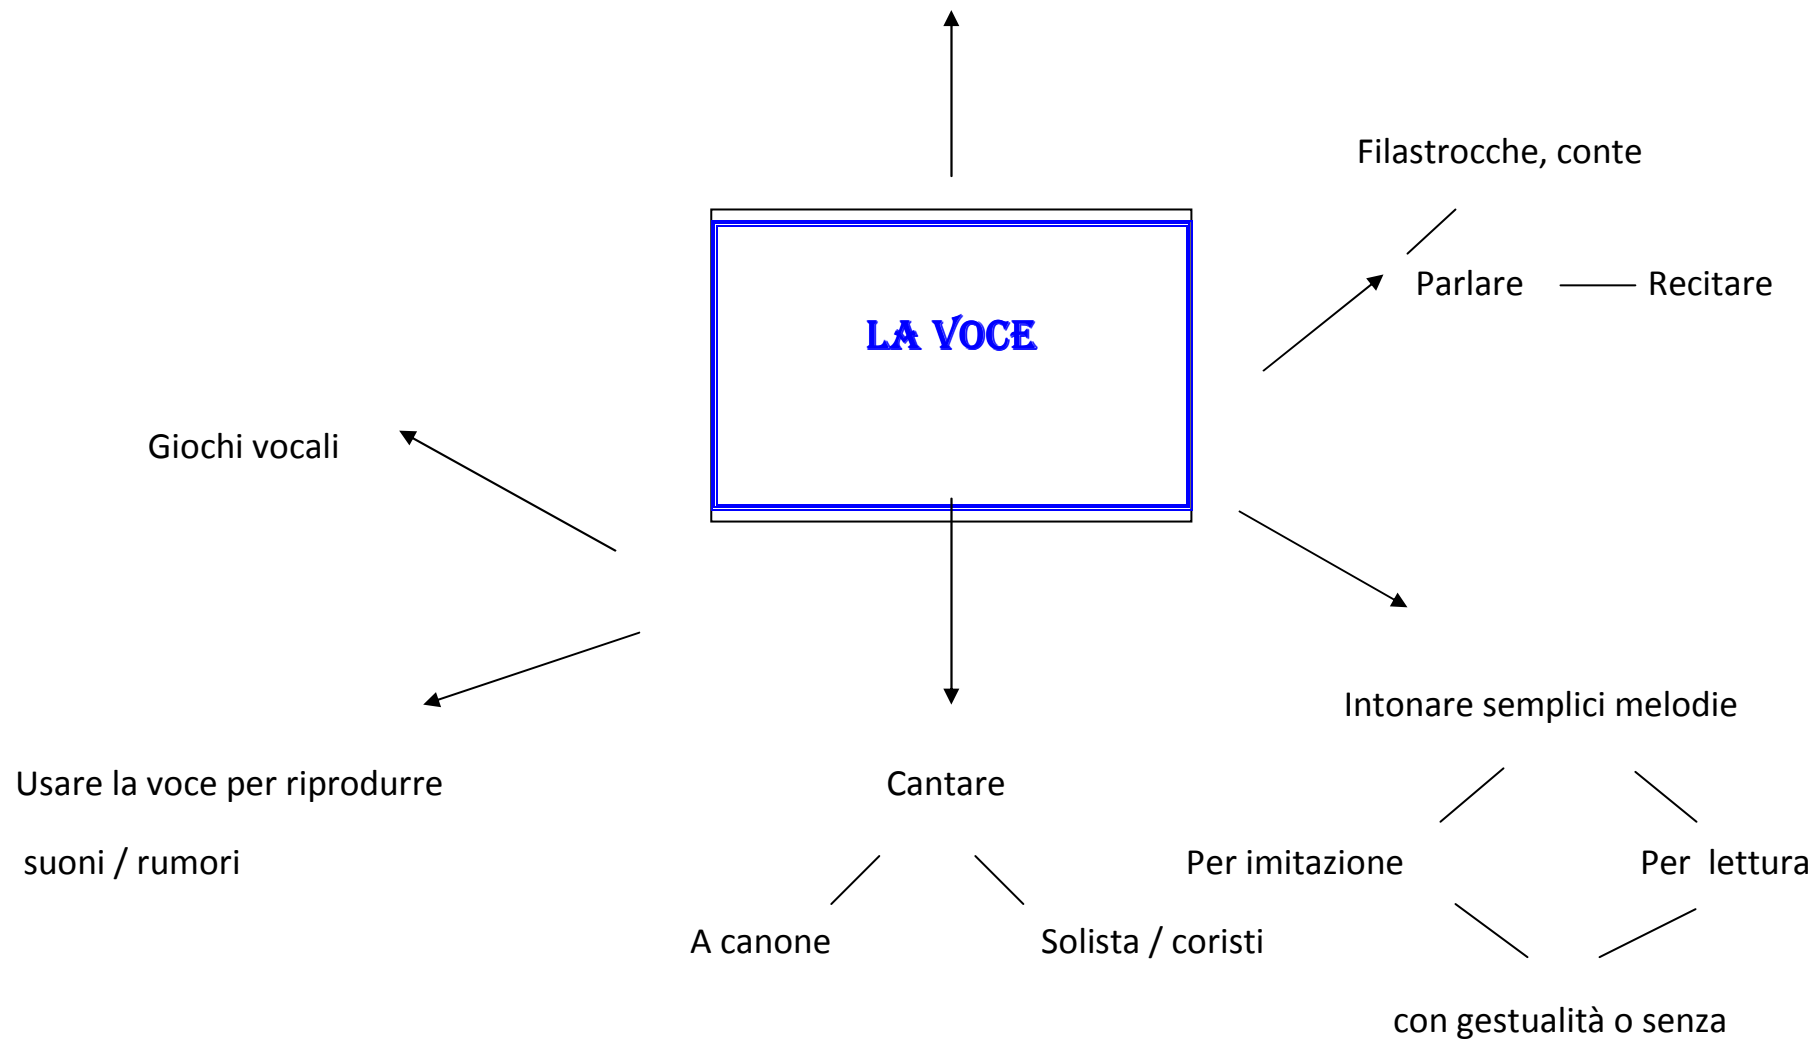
Filastrocche, conte

Parlare Recitare

LA VOCE

Giochi vocali

Intonare semplici melodie

Usare la voce per riprodurre suoni / rumori

Cantare

Per imitazione

Per lettura

A canone

Solista / coristi

con gestualità o senza